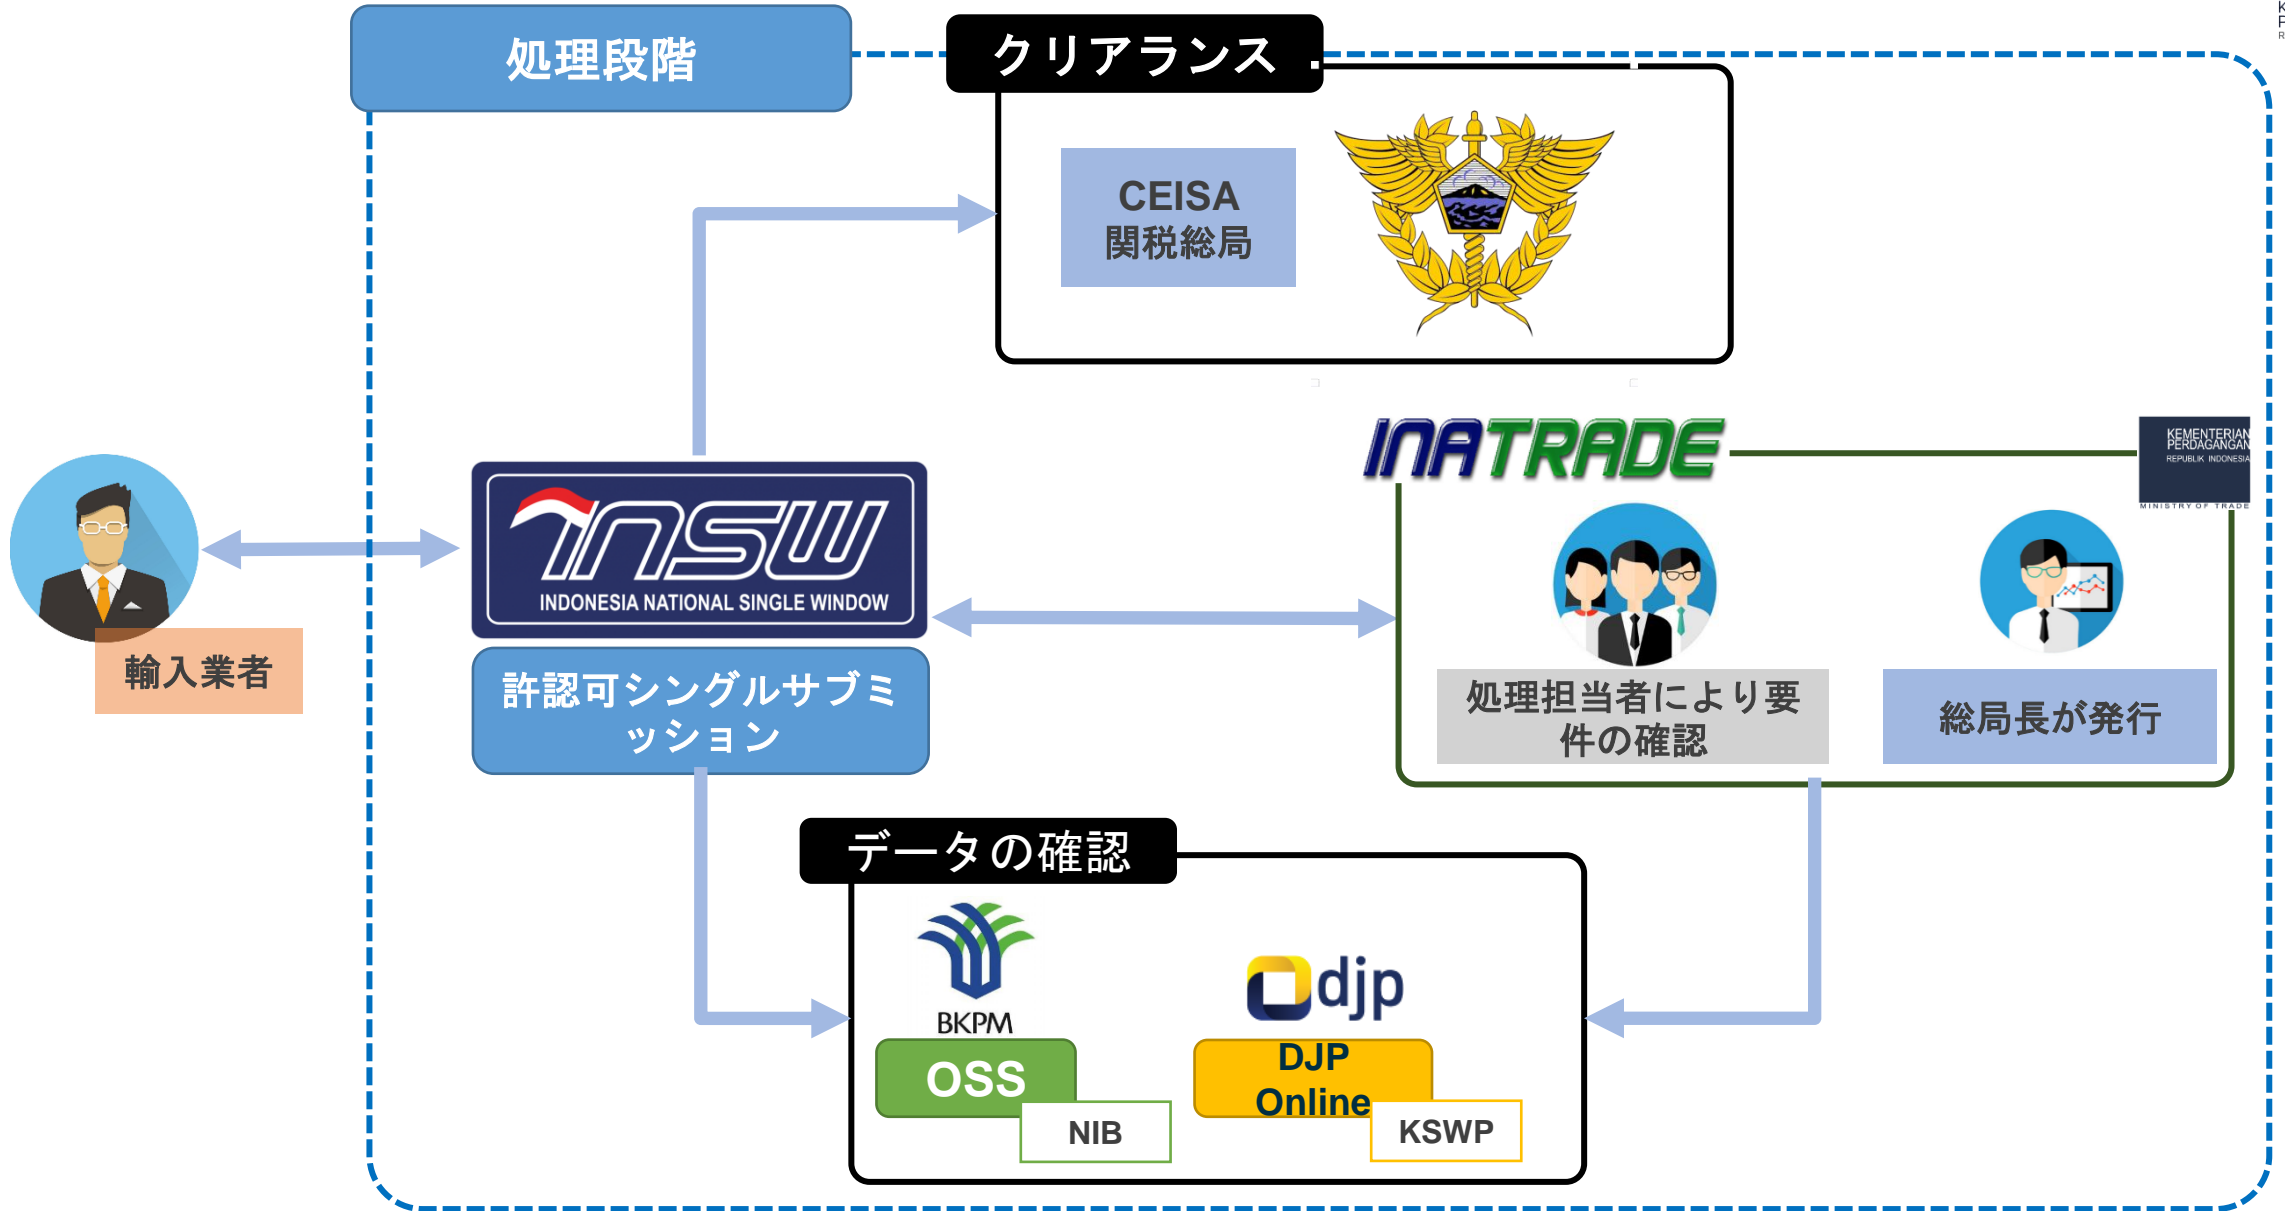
処理段階

クリアランス

CEISA
関税総局

INATRADE

KEMENTERIAN PERDAGANGAN
REPUBLIK INDONESIA
MINISTRY OF TRADE

INSW
INDONESIA NATIONAL SINGLE WINDOW

許認可シングルサブミッション

輸入業者

処理担当者により要件の確認

総局長が発行

データの確認

BKPM

OSS

NIB

djp

DJP Online

KSWP